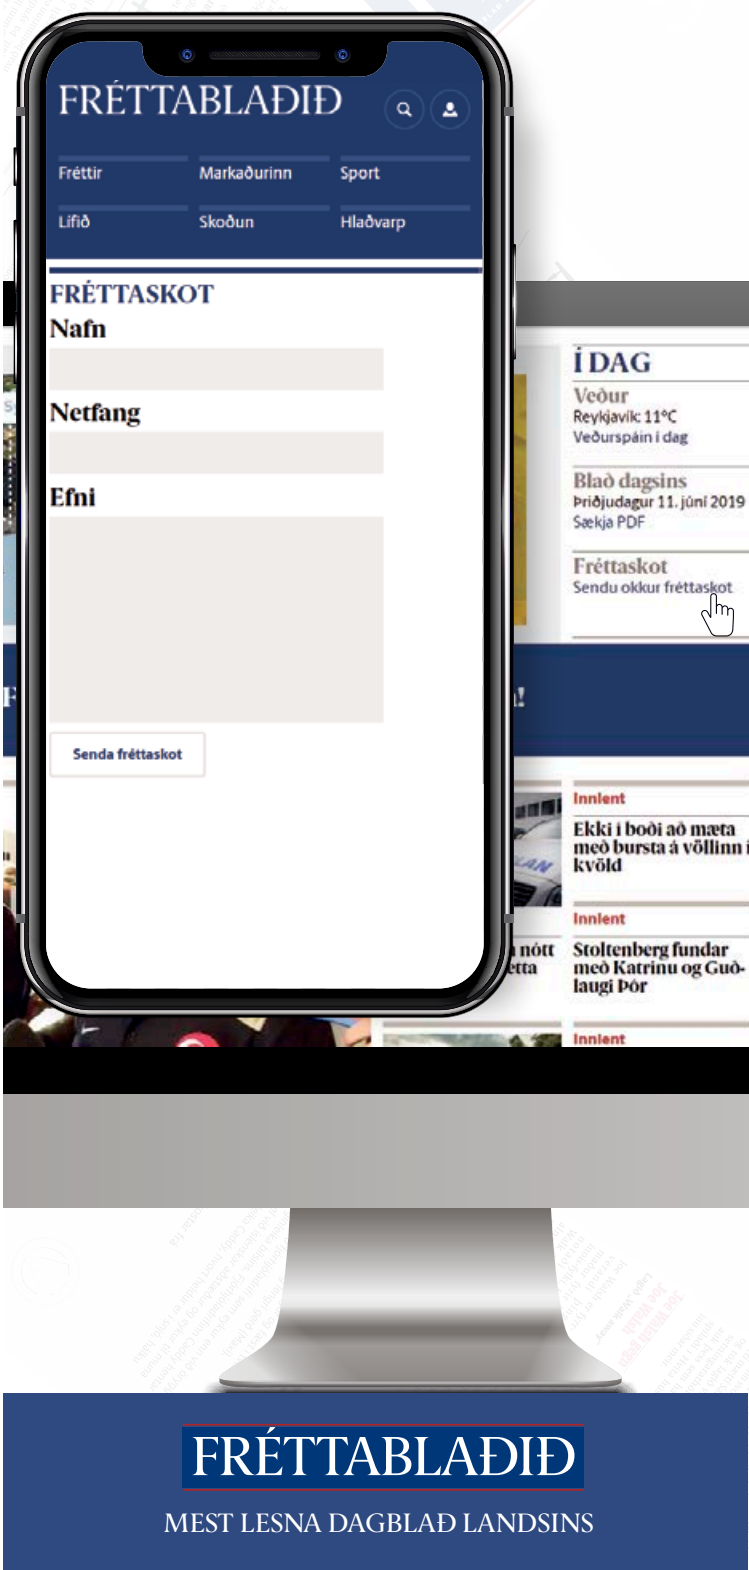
FRÉTTABLAÐIÐ

Fréttir
Markaðurinn
Sport
Lífið
Skoðun
Hlaðvarp

FRÉTTASKOT
Nafn
Netfang
Efni

Senda fréttaskot

Í DAG
Veður
Reykjavík 11°C
Veðurspáin í dag

Blað dagsins
Þriðjudagur 11. júní 2019
Sækja PDF

Fréttaskot
Sendu okkur fréttaskot

Innlent
Ekki í boði að mæta með bursta á völlinn í kvöld

Innlent
Stoltenberg fundar með Katrínu og Guðlaugi Þór

Innlent

FRÉTTABLAÐIÐ
MEST LESNA DAGBLAÐ LANDSINS